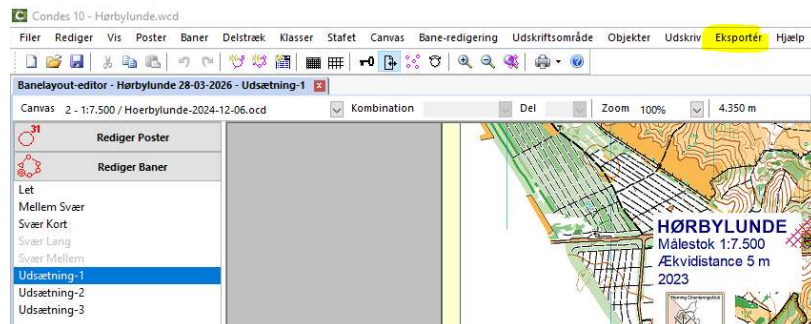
Condes 10 - Hørbylunde.wcd

Filer Rediger Vis Poster Baner Delstræk Klasser Stafet Canvas Bane-redigering Udskriftsområde Objekter Udskriv Eksportér Hjælp

Banelayout-editor - Hørbylunde 28-03-2026 - Udsætning-1

Canvas 2 - 1:7.500 / Hoerbylunde-2024-12-06.ocd Kombination Del Zoom 100% 4.350 m

31

Rediger Poster

Rediger Baner

Let
Mellem Svær
Svær Kort
Svær Lang
Svær Mellem
Udsætning-1
Udsætning-2
Udsætning-3

HØRBYLUNDE
Målestok 1:7.500
Ækvidistance 5 m
2023